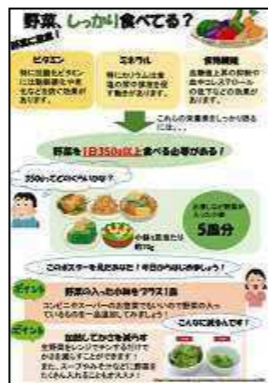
野菜、しっかり食べてる？

野菜に豊富！

ビタミン

ミネラル

食物繊維

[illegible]

野菜は1日350g以上食べる必要がある！

350gってどのくらいなの？

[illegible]

5皿分

このポスターを見たあなた！今日から始めましょう！

ポイント

野菜の入った小鉢をプラス1皿

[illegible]

ポイント

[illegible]

こんなに減るんです！